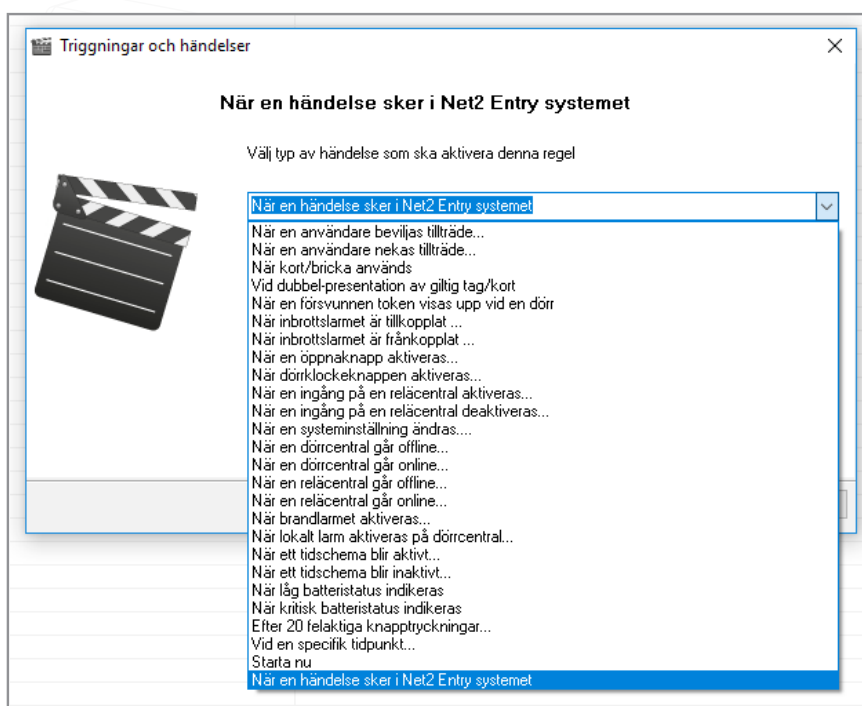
Triggningar och händelser

När en händelse sker i Net2 Entry systemet

Välj typ av händelse som ska aktivera denna regel

När en händelse sker i Net2 Entry systemet

När en användare beviljas tillträde...
När en användare nekas tillträde...
När kort/bricka används
Vid dubbel-presentation av giltig tag/kort
När en försvunnen token visas upp vid en dörr
När inbrottslarmet är tillkopplat ...
När inbrottslarmet är frånkopplat ...
När en öppnaknapp aktiveras...
När dörrklockeknappen aktiveras...
När en ingång på en relăcentral aktiveras...
När en ingång på en relăcentral deaktiveras...
När en systeminställning ändras....
När en dörrcentral går offline...
När en dörrcentral går online...
När en relăcentral går offline...
När en relăcentral går online...
När brandlarmet aktiveras...
När lokalt larm aktiveras på dörrcentral...
När ett tidschema blir aktivt...
När ett tidschema blir inaktivt...
När låg batteristatus indikeras
När kritisk batteristatus indikeras
Efter 20 felaktiga knapptryckningar...
Vid en specifik tidpunkt...
Starta nu
När en händelse sker i Net2 Entry systemet